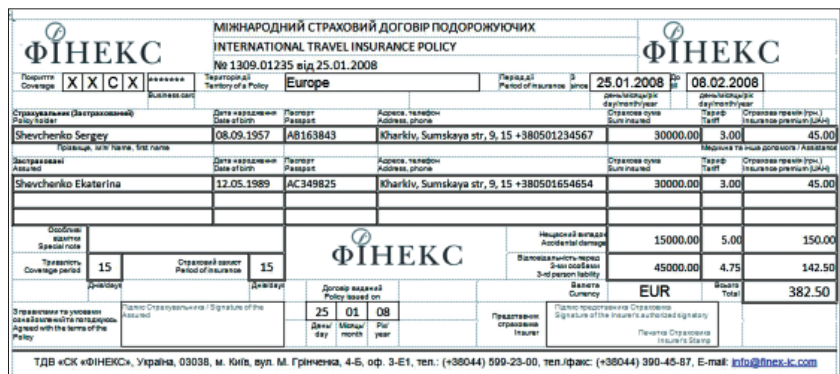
ФІНЕКС

МІЖНАРОДНИЙ СТРАХОВИЙ ДОГОВІР ПОДОРОЖУЮЧИХ
INTERNATIONAL TRAVEL INSURANCE POLICY
№ 1309.01235 від 25.01.2008

ФІНЕКС

Покриття Coverage X X C X ******* Business card

Територія дії Territory of a Policy Europe

Період дії Period of insurance з since 25.01.2008 по till 08.02.2008
день/місяць/рік day/month/year день/місяць/рік day/month/year

| Страхувальник (Застрахований) Policy holder | Дата народження Date of birth | Паспорт Passport | Адреса, телефон Address, phone | Страхова сума Sum insured | Тариф Tariff | Страхова премія (грн.) Insurance premium (UAH) |
|---|---|---|---|---|---|---|
| Shevchenko Sergey | 08.09.1957 | AB163843 | Kharkiv, Sumskaya str, 9, 15 +380501234567 | 30000.00 | 3.00 | 45.00 |

Прізвище, ім'я Name, first name

Медична та інша допомога / Assistance

| Застрахований Assured | Дата народження Date of birth | Паспорт Passport | Адреса, телефон Address, phone | Страхова сума Sum insured | Тариф Tariff | Страхова премія (грн.) Insurance premium (UAH) |
|---|---|---|---|---|---|---|
| Shevchenko Ekaterina | 12.05.1989 | AC349825 | Kharkiv, Sumskaya str, 9, 15 +380501654654 | 30000.00 | 3.00 | 45.00 |
| | | | | | | |
| | | | | | | |

Особливі відмітки Special note

ФІНЕКС

| Нещасний випадок Accidental damage | 15000.00 | 5.00 | 150.00 |
|---|---|---|---|
| Відповідальність перед 3-ми особами 3-rd person liability | 45000.00 | 4.75 | 142.50 |
| Валюта Currency | EUR | Всього Total | 382.50 |

Тривалість Coverage period 15 Днів/days
Страховий захист Period of insurance 15 Днів/days

Договір виданий Policy issued on 25 01 08
День/day Місяць/month Рік/year

З правилами та умовами ознайомлений та погоджуюсь Agreed with the terms of the Policy

Підпис Страхувальника / Signature of the Assured

Представник страховика Insurer

Підпис представника Страховика Signature of the insurers authorized signatory

Печатка Страховика Insurer's Stamp

ТДВ «СК «ФІНЕКС», Україна, 03038, м. Київ, вул. М. Грінченка, 4-Б, оф. 3-Е1, тел.: (+38044) 599-23-00, тел./факс: (+38044) 390-45-87, E-mail: info@finex-ic.com